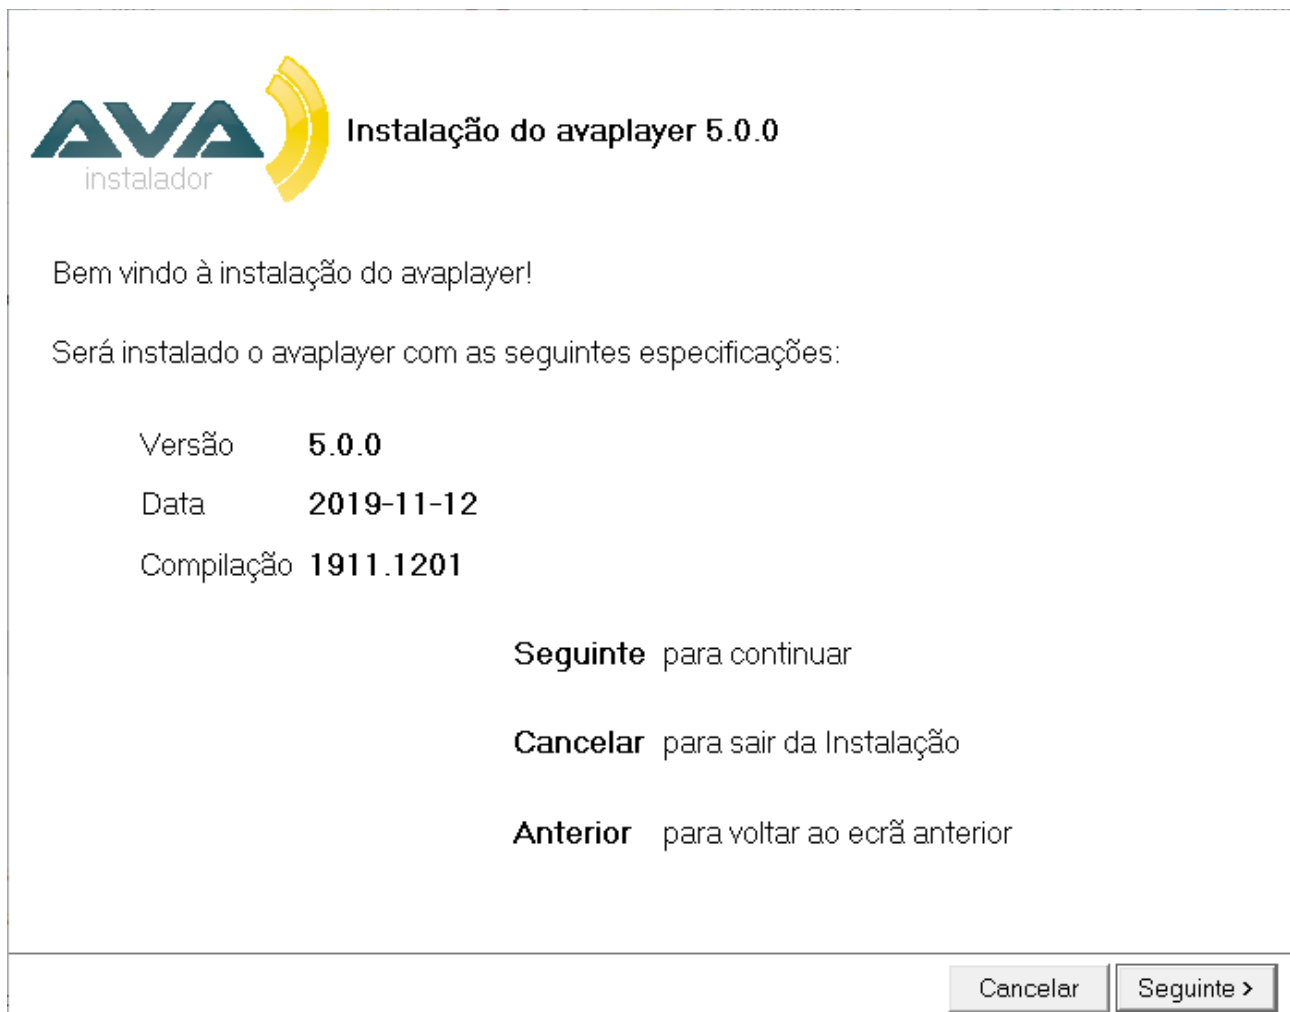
AVA
instalador

Instalação do avaplayer 5.0.0

Bem vindo à instalação do avaplayer!

Será instalado o avaplayer com as seguintes especificações:

| | |
|---|---|
| Versão | 5.0.0 |
| Data | 2019-11-12 |
| Compilação | 1911.1201 |

**Seguinte** para continuar

**Cancelar** para sair da Instalação

**Anterior** para voltar ao ecrã anterior

Cancelar

Seguinte >